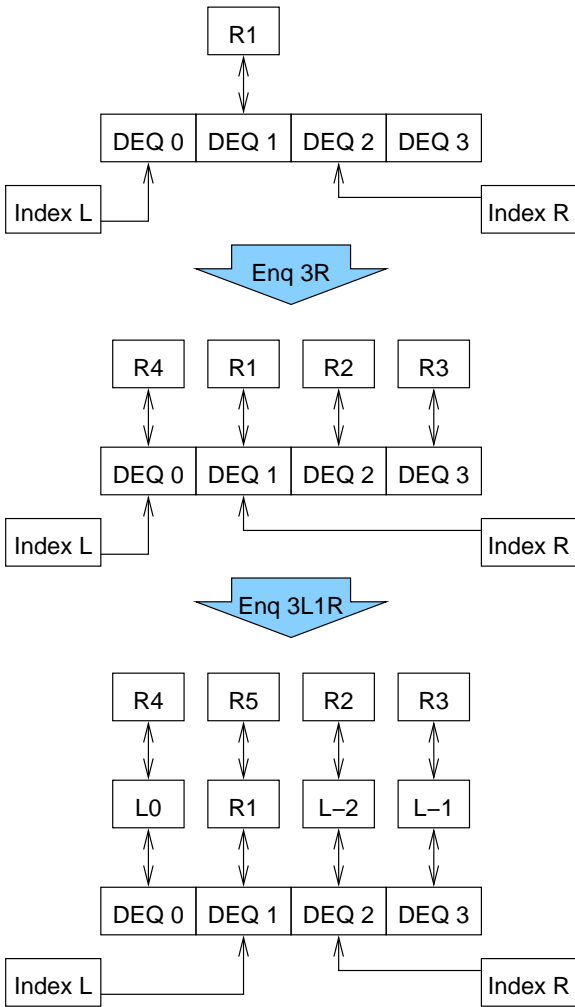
R1

| DEQ 0 | DEQ 1 | DEQ 2 | DEQ 3 |
|---|---|---|---|

Index L

Index R

Enq 3R

R4 R1 R2 R3

| DEQ 0 | DEQ 1 | DEQ 2 | DEQ 3 |
|---|---|---|---|

Index L

Index R

Enq 3L1R

R4 R5 R2 R3

L0 R1 L−2 L−1

| DEQ 0 | DEQ 1 | DEQ 2 | DEQ 3 |
|---|---|---|---|

Index L

Index R